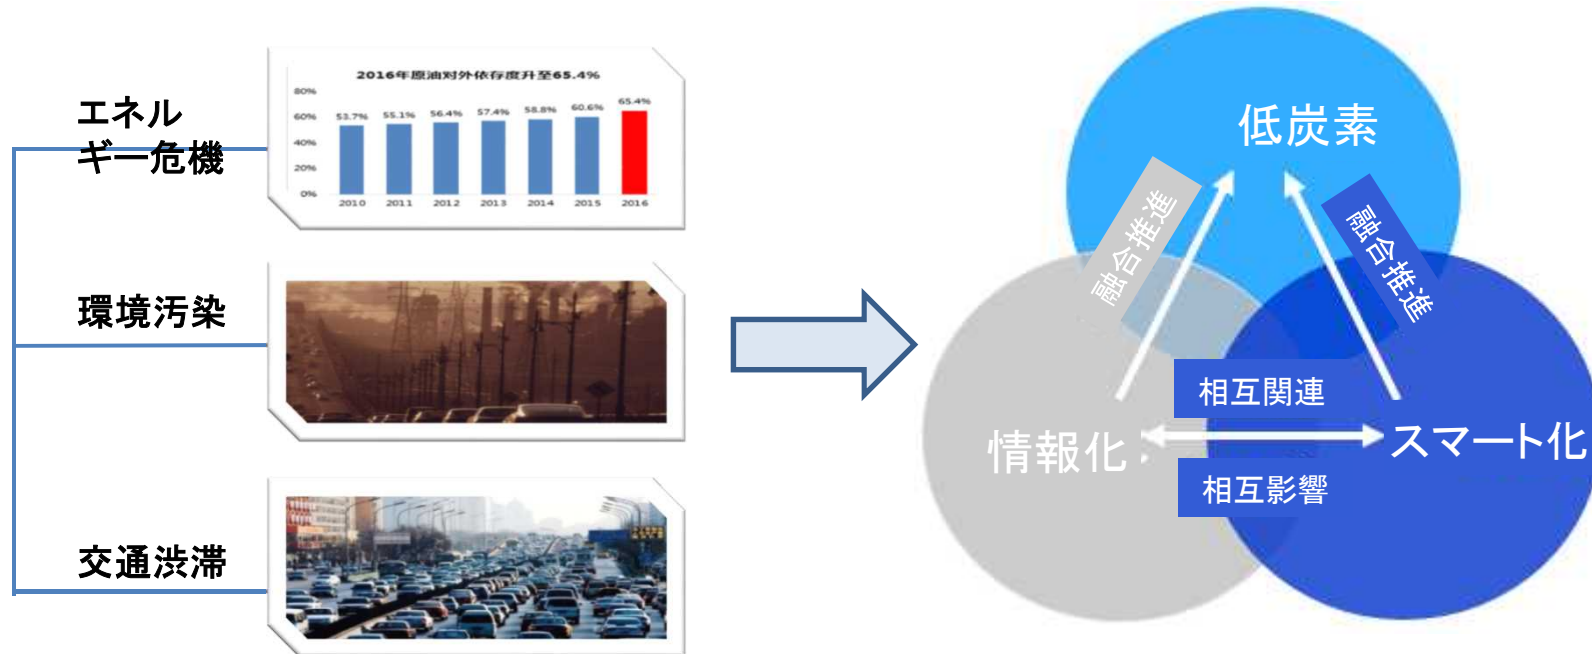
エネルギー危機

2016年原油对外依存度升至65.4%

| 2010 | 2011 | 2012 | 2013 | 2014 | 2015 | 2016 |
|---|---|---|---|---|---|---|
| 53.7% | 55.1% | 56.4% | 57.4% | 58.8% | 60.6% | 65.4% |

80%
60%
40%
20%
0%

環境汚染

交通渋滞

低炭素

融合推進

融合推進

相互関連

情報化

スマート化

相互影響